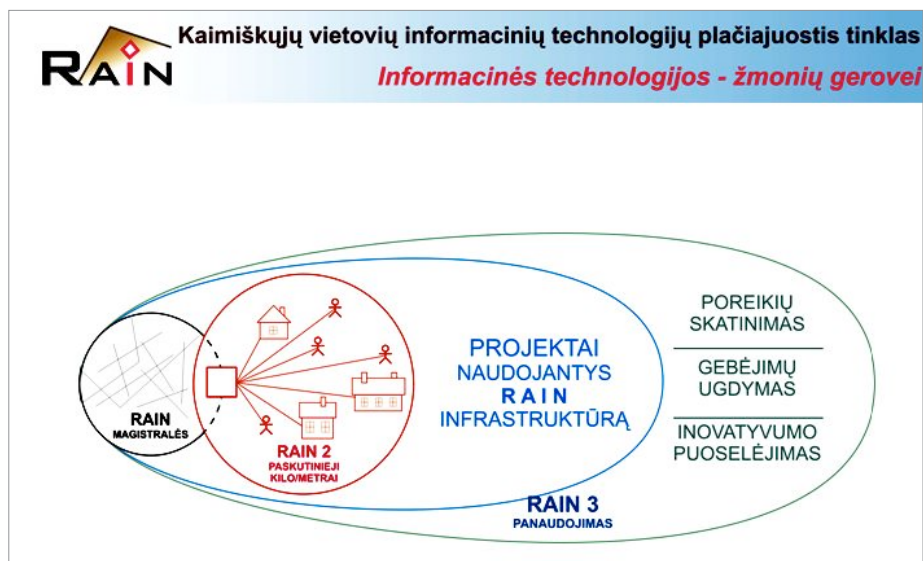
RAIN

Kaimiškųjų vietovių informacinių technologijų plačiajuostis tinklas

Informacinės technologijos - žmonių gerovei

RAIN
MAGISTRALĖS

RAIN 2
PASKUTINIEJI KILO/METRAI

PROJEKTAI NAUDOJANTYS RAIN INFRASTRUKTŪRĄ

RAIN 3
PANAUDOJIMAS

POREIKIŲ SKATINIMAS

GEBĖJIMŲ UGDYMAS

INOVATYVUMO PUOSELĖJIMAS